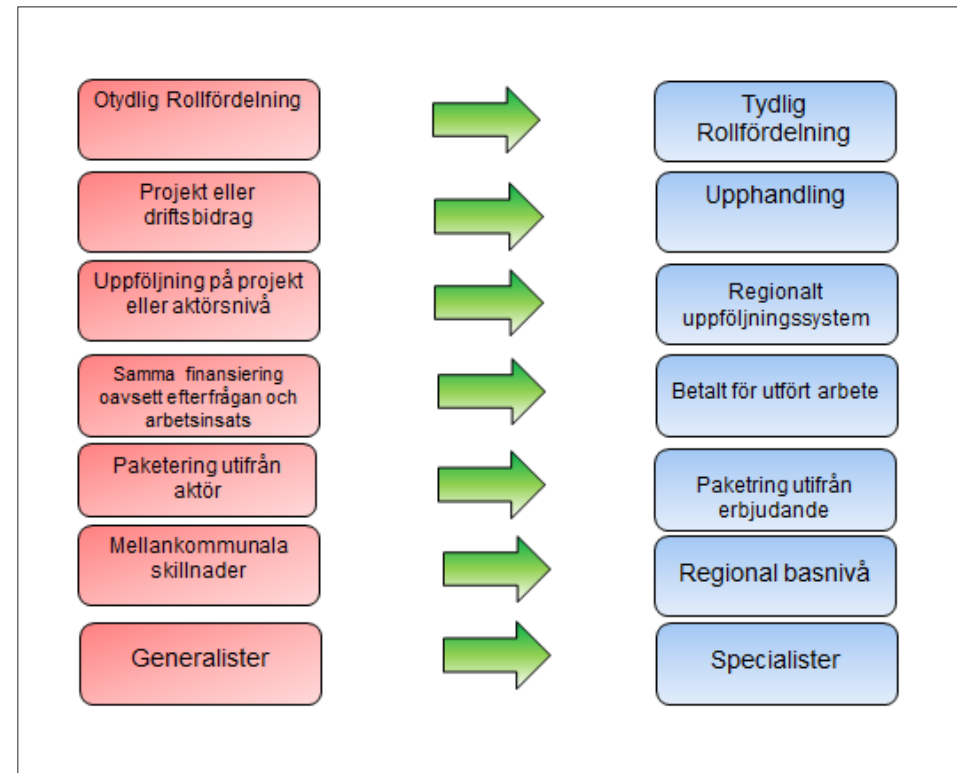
Otydlig Rollfördelning

Tydlig Rollfördelning

Projekt eller driftsbidrag

Upphandling

Uppföljning på projekt eller aktörsnivå

Regionalt uppföljningssystem

Samma finansiering oavsett efterfrågan och arbetsinsats

Betalt för utfört arbete

Paketering utifrån aktör

Paketring utifrån erbjudande

Mellankommunala skillnader

Regional basnivå

Generalister

Specialister